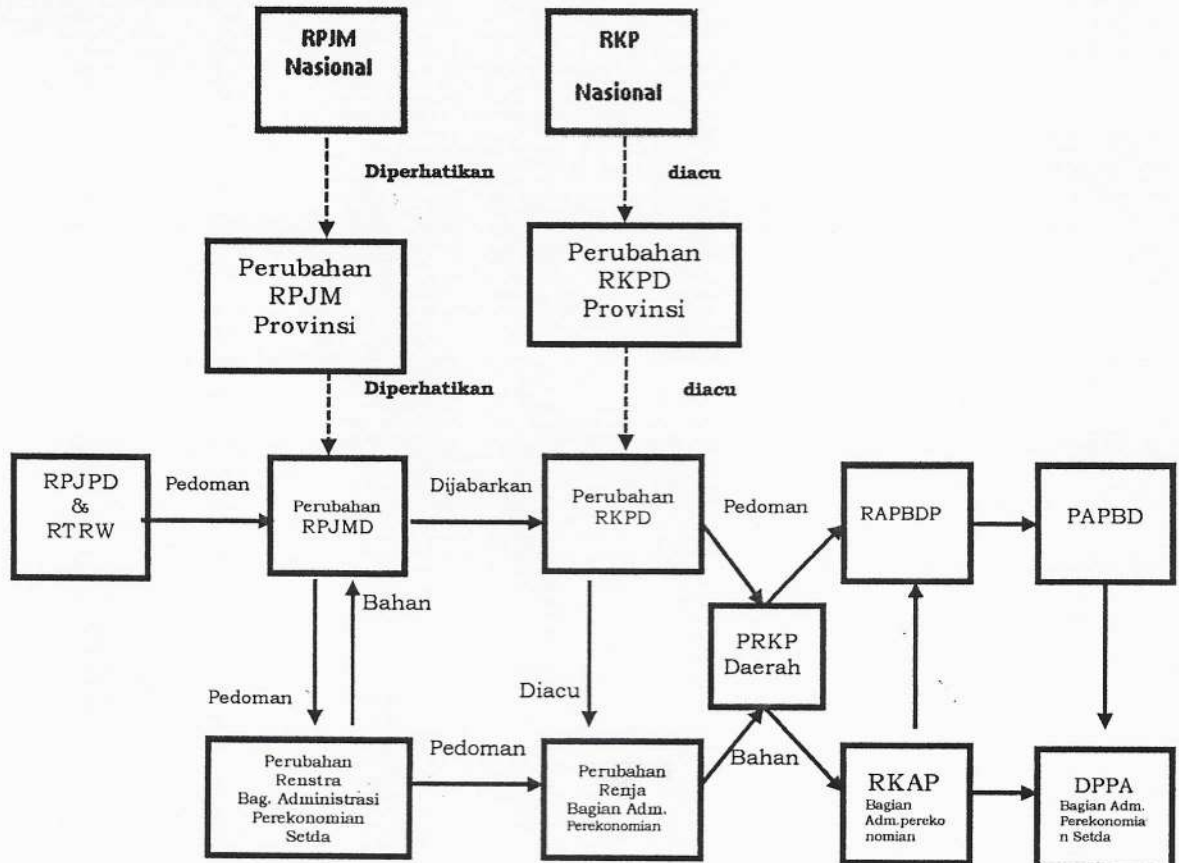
RPJM Nasional

RKP Nasional

Diperhatikan

diacu

Perubahan RPJM Provinsi

Perubahan RKPD Provinsi

Diperhatikan

diacu

RPJPD & RTRW

Pedoman

Perubahan RPJMD

Dijabarkan

Perubahan RKPD

Pedoman

RAPBDP

PAPBD

Bahan

PRKP Daerah

Pedoman

Diacu

Perubahan Renstra Bag. Administrasi Perekonomian Setda

Pedoman

Perubahan Renja Bagian Adm. Perekonomian

Bahan

RKAP Bagian Adm.perekonomian

DPPA Bagian Adm. Perekonomian Setda